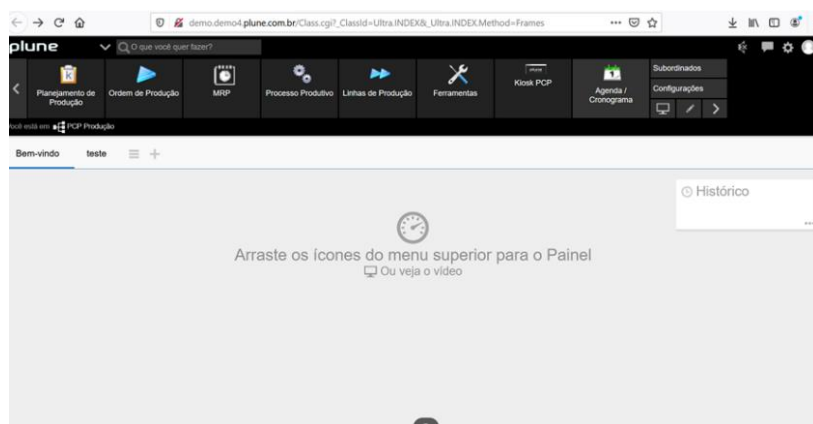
demo.demo4.plune.com.br/Class.cgi?_ClassId=Ultra.INDEX&_Ultra.INDEX.Method=Frames

plune

O que você quer fazer?

Planejamento de Produção

Ordem de Produção

MRP

Processo Produtivo

Linhas de Produção

Ferramentas

Kiosk PCP

Agenda / Cronograma

Subordinados

Configurações

Você está em PCP Produção

Bem-vindo

teste

Histórico

Arraste os ícones do menu superior para o Painel

Ou veja o vídeo